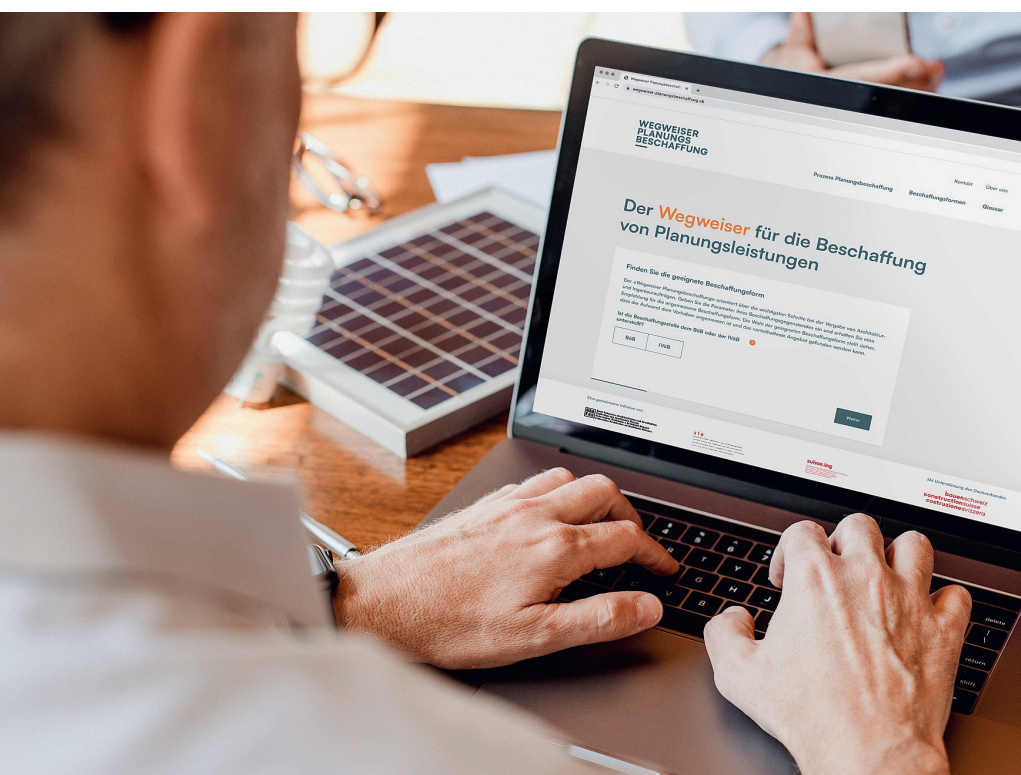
Wegweiser Planungsbeschaff ×

wegweiser-planungsbeschaffung.ch

WEGWEISER
PLANUNGS
BESCHAFFUNG

Kontakt Über uns

Prozess Planungsbeschaffung Beschaffungsformen Glossar

Der Wegweiser für die Beschaffung von Planungsleistungen

Finden Sie die geeignete Beschaffungsform

Der «Wegweiser Planungsbeschaffung» orientiert über die wichtigsten Schritte bei der Vergabe von Architektur- und Ingenieurleistungen. Geben Sie die Parameter Ihres Beschaffungsgegenstandes ein und erhalten Sie eine Empfehlung für die angemessene Beschaffungsform. Die Wahl der geeigneten Beschaffungsform stellt sicher, dass der Aufwand dem Vorhaben angemessen ist und das vorteilhafteste Angebot gefunden werden kann.

Ist die Beschaffungsstelle dem BöB oder der IVöB unterstellt?

BöB IVöB

Weiter

Eine gemeinsame Initiative von

sia

suisse.ing

Mit Unterstützung des Dachverbandes

bauenschweiz
constructionsuisse
costruzionesvizzera

delete
return
shift